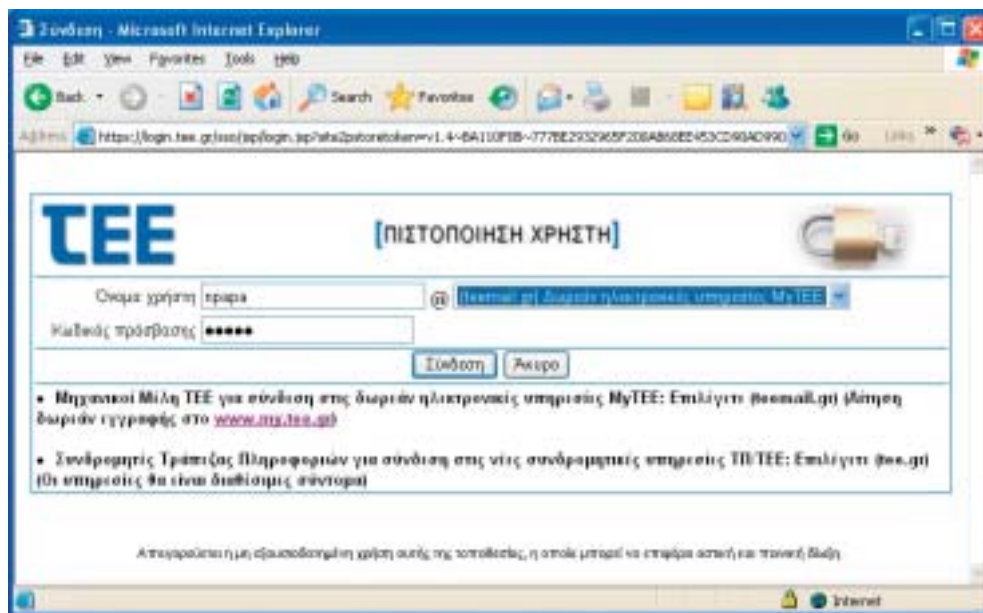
Σύνδεση - Microsoft Internet Explorer

File Edit View Favorites Tools Help

Back Search Favorites

Address https://login.tee.gr/sso/jsp/login.jsp?site2pstoretoken=v1.4~BA110F8B~777BE2932965F208AB68EE453CD98AD990 Go Links

ΤΕΕ

[ΠΙΣΤΟΠΟΙΗΣΗ ΧΡΗΣΤΗ]

Όνομα χρήστη npapa @ (teemail.gr) Δωρεάν ηλεκτρονικές υπηρεσίες MyTEE

Κωδικός πρόσβασης ●●●●●

Σύνδεση Άκυρο

• Μηχανικοί Μέλη ΤΕΕ για σύνδεση στις δωρεάν ηλεκτρονικές υπηρεσίες MyTEE: Επιλέγετε (teemail.gr) (Αίτηση δωρεάν εγγραφής στο www.my.tee.gr)

• Συνδρομητές Τράπεζας Πληροφοριών για σύνδεση στις νέες συνδρομητικές υπηρεσίες ΤΠ/ΤΕΕ: Επιλέγετε (tee.gr) (Οι υπηρεσίες θα είναι διαθέσιμες σύντομα)

Απαγορεύεται η μη εξουσιοδοτημένη χρήση αυτής της τοποθεσίας, η οποία μπορεί να επιφέρει αστική και ποινική δίωξη

Internet